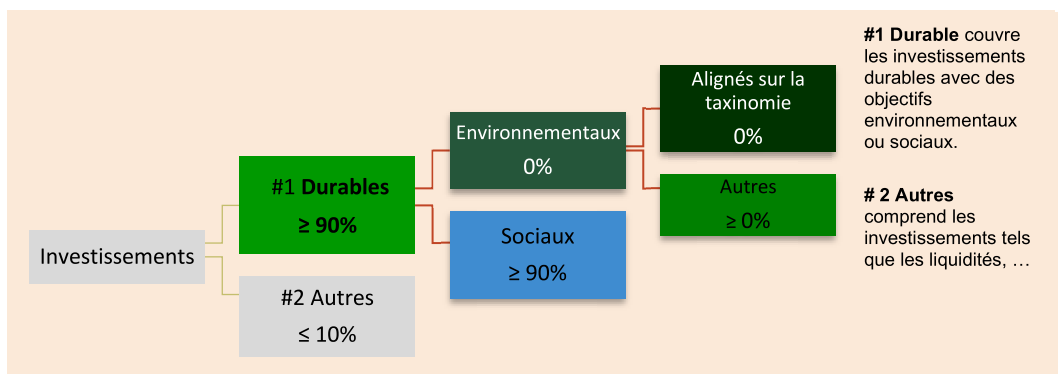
Investissements

#1 Durables
≥ 90%

#2 Autres
≤ 10%

Environnementaux
0%

Sociaux
≥ 90%

Alignés sur la taxinomie
0%

Autres
≥ 0%

**#1 Durable** couvre les investissements durables avec des objectifs environnementaux ou sociaux.

**# 2 Autres** comprend les investissements tels que les liquidités, …